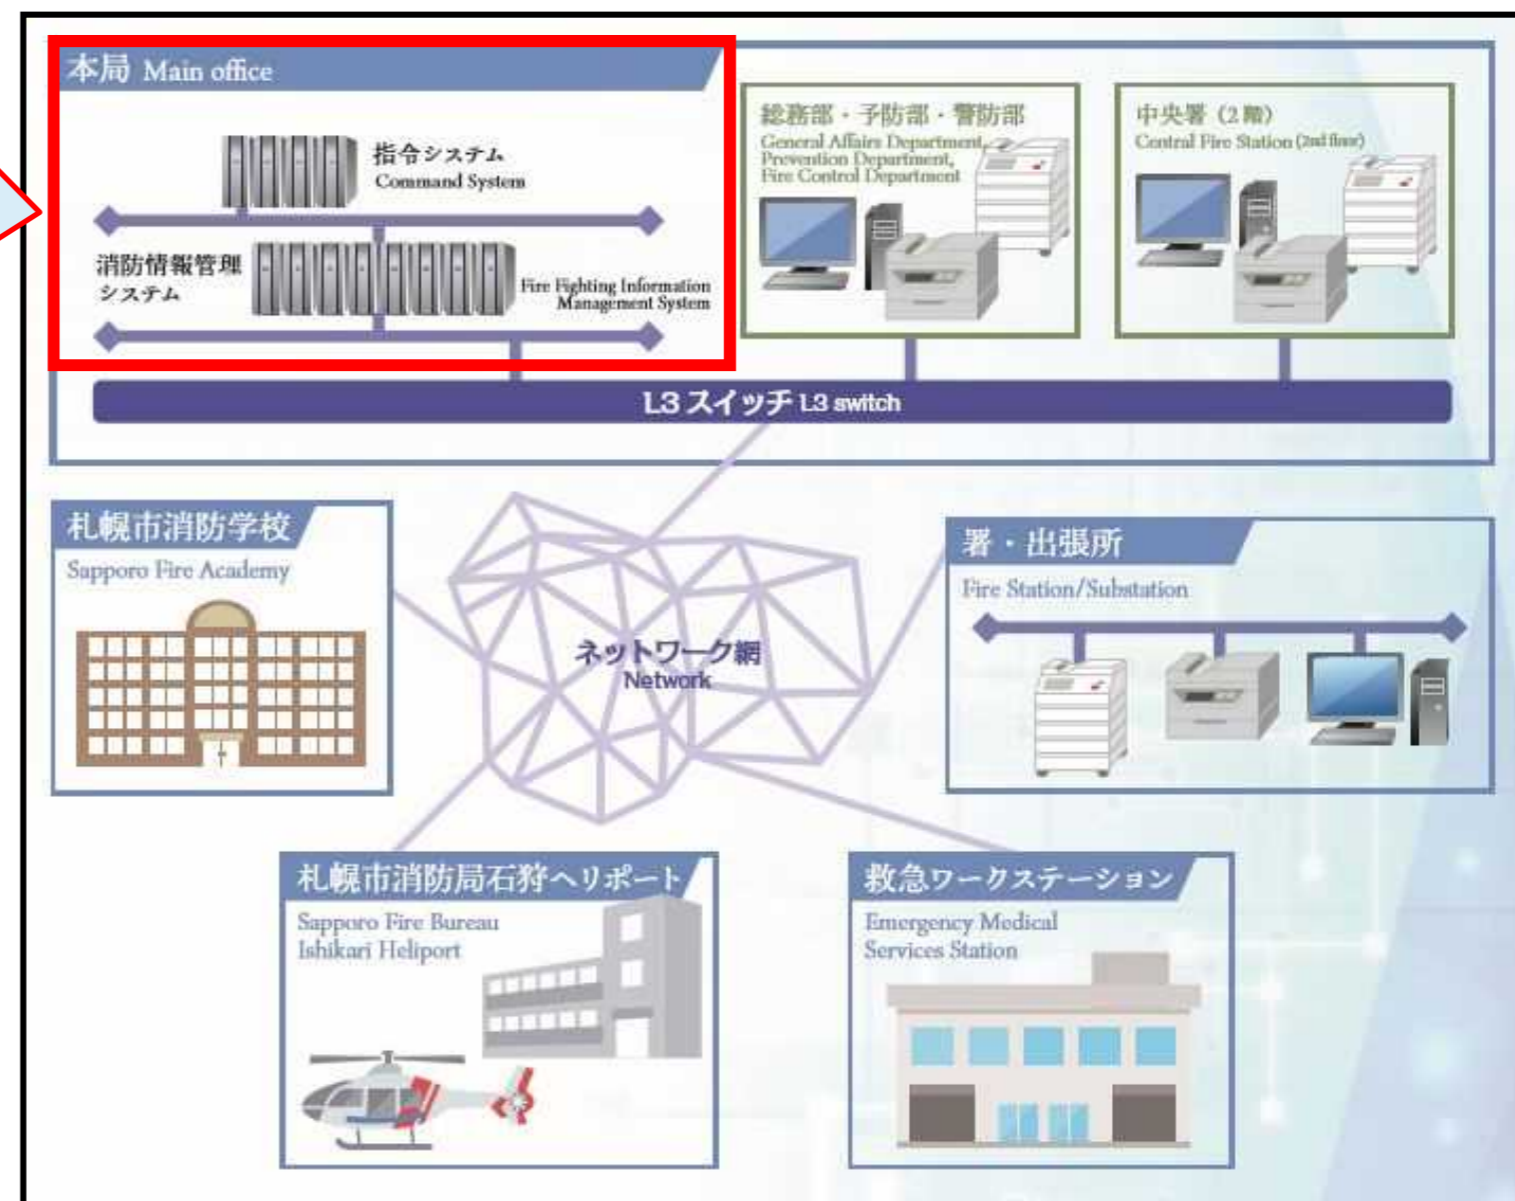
本局 Main office

指令システム
Command System

消防情報管理システム
Fire Fighting Information Management System

総務部・予防部・警防部
General Affairs Department, Prevention Department, Fire Control Department

中央署（2階）
Central Fire Station (2nd floor)

L3スイッチ L3 switch

札幌市消防学校
Sapporo Fire Academy

ネットワーク網
Network

署・出張所
Fire Station/Substation

札幌市消防局石狩ヘリポート
Sapporo Fire Bureau
Ishikari Heliport

救急ワークステーション
Emergency Medical Services Station